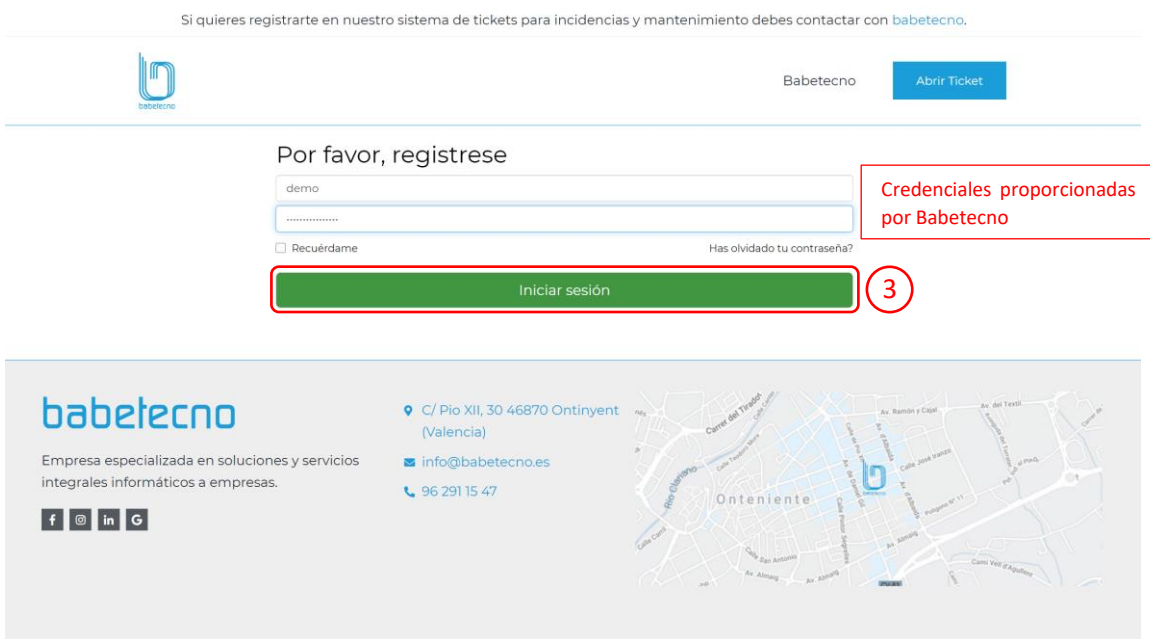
Si quieres registrarte en nuestro sistema de tickets para incidencias y mantenimiento debes contactar con babetecno.

babetecno

Babetecno

Abrir Ticket

Por favor, registrese

demo

................

Credenciales proporcionadas por Babetecno

Recuérdame

Has olvidado tu contraseña?

Iniciar sesión

3

babetecno

Empresa especializada en soluciones y servicios integrales informáticos a empresas.

f ◎ in G

C/ Pio XII, 30 46870 Ontinyent (Valencia)

info@babetecno.es

96 291 15 47

Carrer del Tirador

Av. Ramón y Cajal

Av. del Textil

Calle Teodoro Mora

Río Clariano

Calle José Iranzo

Onteniente

Calle Pintor Segrelles

Calle San Antonio

Av. Almaig

Camí Vell d'Agullent

babetecno